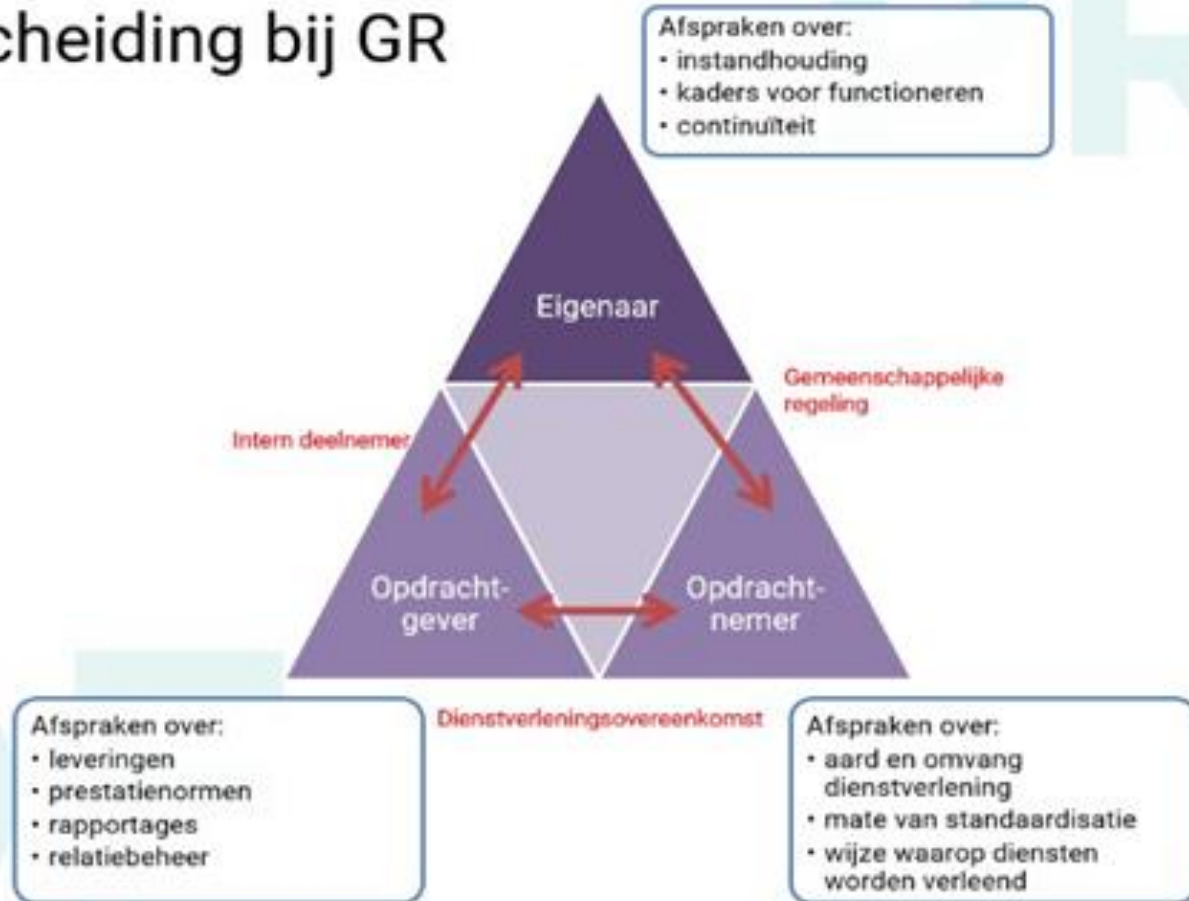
cheiding bij GR

Afspraken over:
• instandhouding
• kaders voor functioneren
• continuïteit

Eigenaar

Gemeenschappelijke regeling

Intern deelnemer

Opdrachtgever

Opdrachtnemer

Afspraken over:
• leveringen
• prestatienormen
• rapportages
• relatiebeheer

Dienstverleningsovereenkomst

Afspraken over:
• aard en omvang dienstverlening
• mate van standaardisatie
• wijze waarop diensten worden verleend